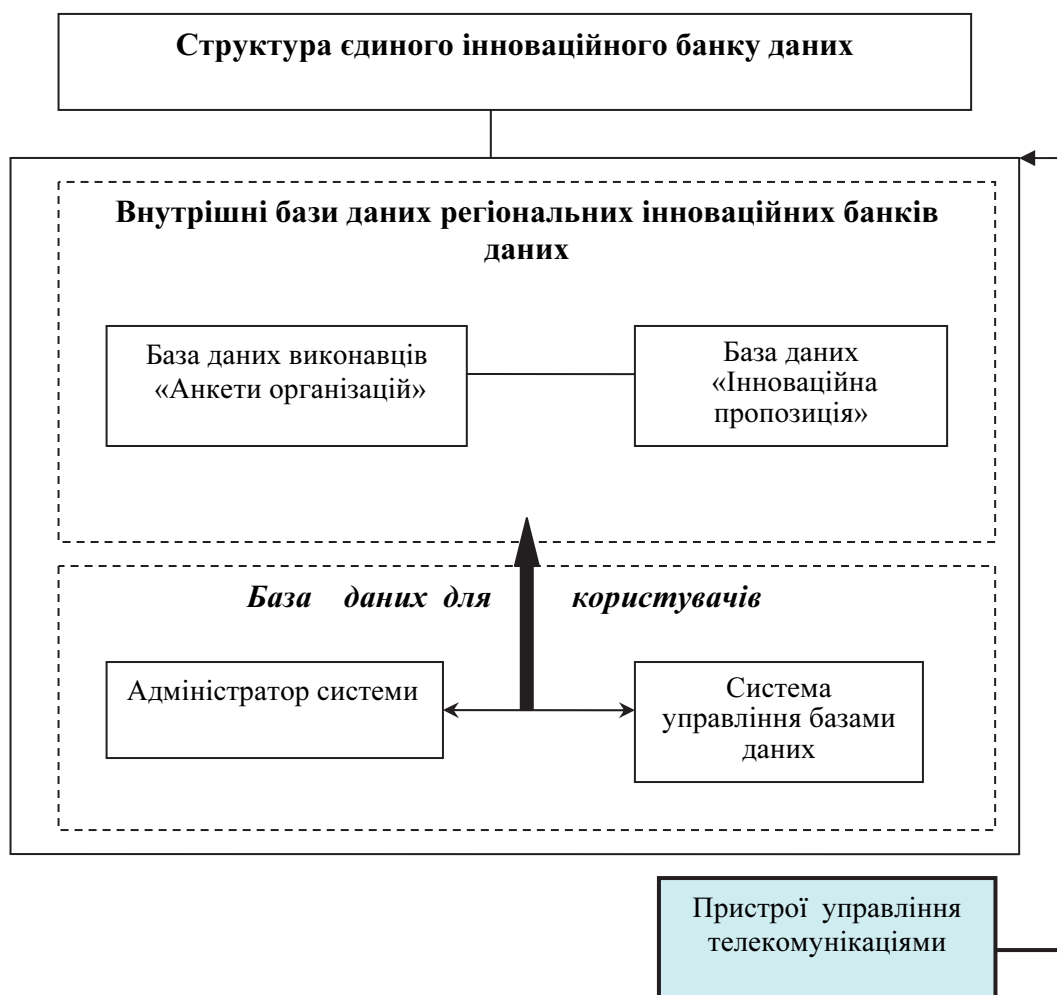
Структура єдиного інноваційного банку даних

Внутрішні бази даних регіональних інноваційних банків даних

База даних виконавців «Анкети організацій»

База даних «Інноваційна пропозиція»

База даних для користувачів

Адміністратор системи

Система управління базами даних

Пристрої управління телекомунікаціями